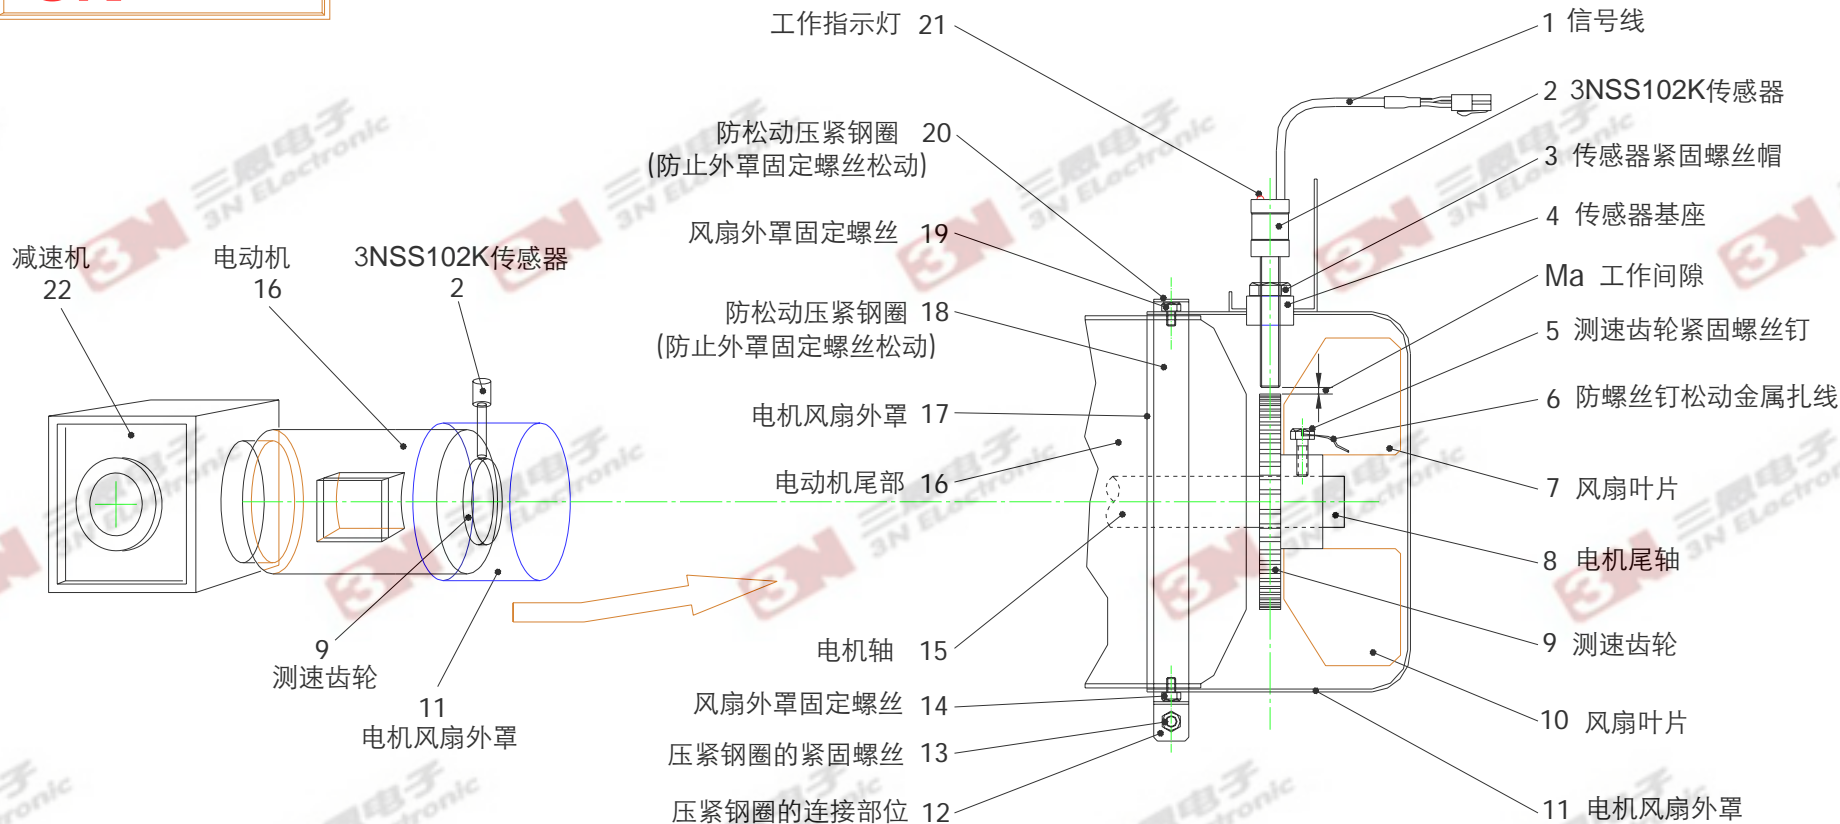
工作指示灯 21
1 信号线
2 3NSS102K传感器
防松动压紧钢圈 20
(防止外罩固定螺丝松动)
3 传感器紧固螺丝帽
风扇外罩固定螺丝 19
4 传感器基座
减速机
22
电动机
16
3NSS102K传感器
2
Ma 工作间隙
防松动压紧钢圈 18
(防止外罩固定螺丝松动)
5 测速齿轮紧固螺丝钉
6 防螺丝钉松动金属扎线
电机风扇外罩 17
7 风扇叶片
电动机尾部 16
8 电机尾轴
9 测速齿轮
电机轴 15
9
测速齿轮
11
电机风扇外罩
10 风扇叶片
风扇外罩固定螺丝 14
压紧钢圈的紧固螺丝 13
压紧钢圈的连接部位 12
11 电机风扇外罩
三恩电子 3N ELectronic
3N